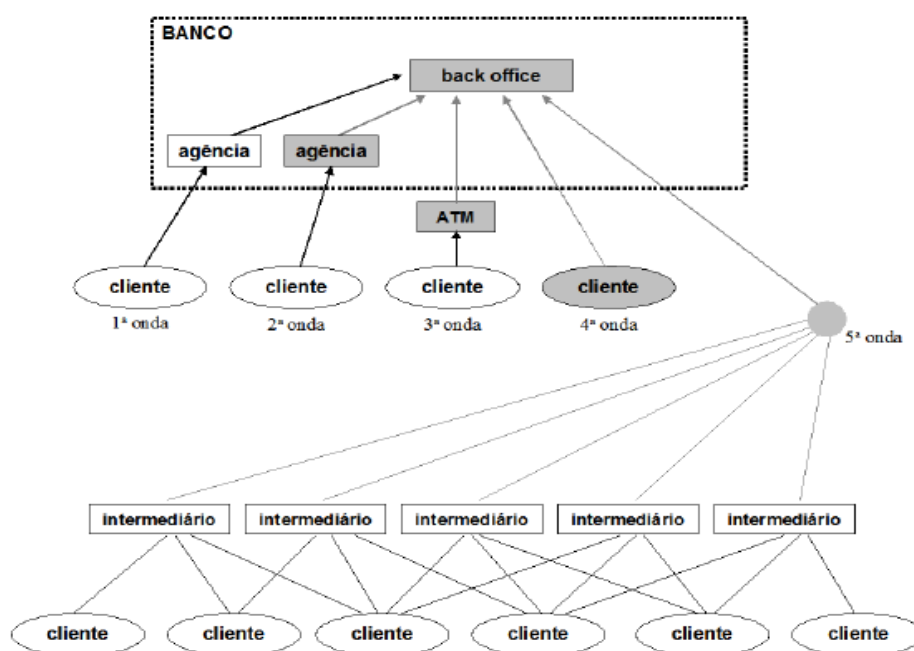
BANCO

back office

agência

agência

ATM

cliente

1ª onda

cliente

2ª onda

cliente

3ª onda

cliente

4ª onda

5ª onda

intermediário

intermediário

intermediário

intermediário

intermediário

cliente

cliente

cliente

cliente

cliente

cliente